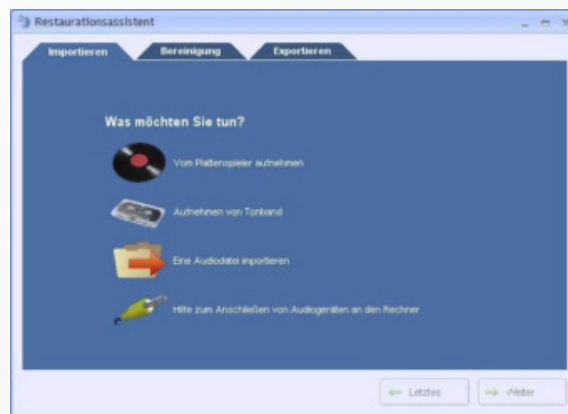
Restaurationsassistent

Importieren
Bereinigung
Exportieren

Was möchten Sie tun?

Vom Plattenspieler aufnehmen

Aufnehmen von Tonband

Eine Audiodatei importieren

Hilfe zum Anschließen von Audiogeräten an den Rechner

Letztes
Weiter